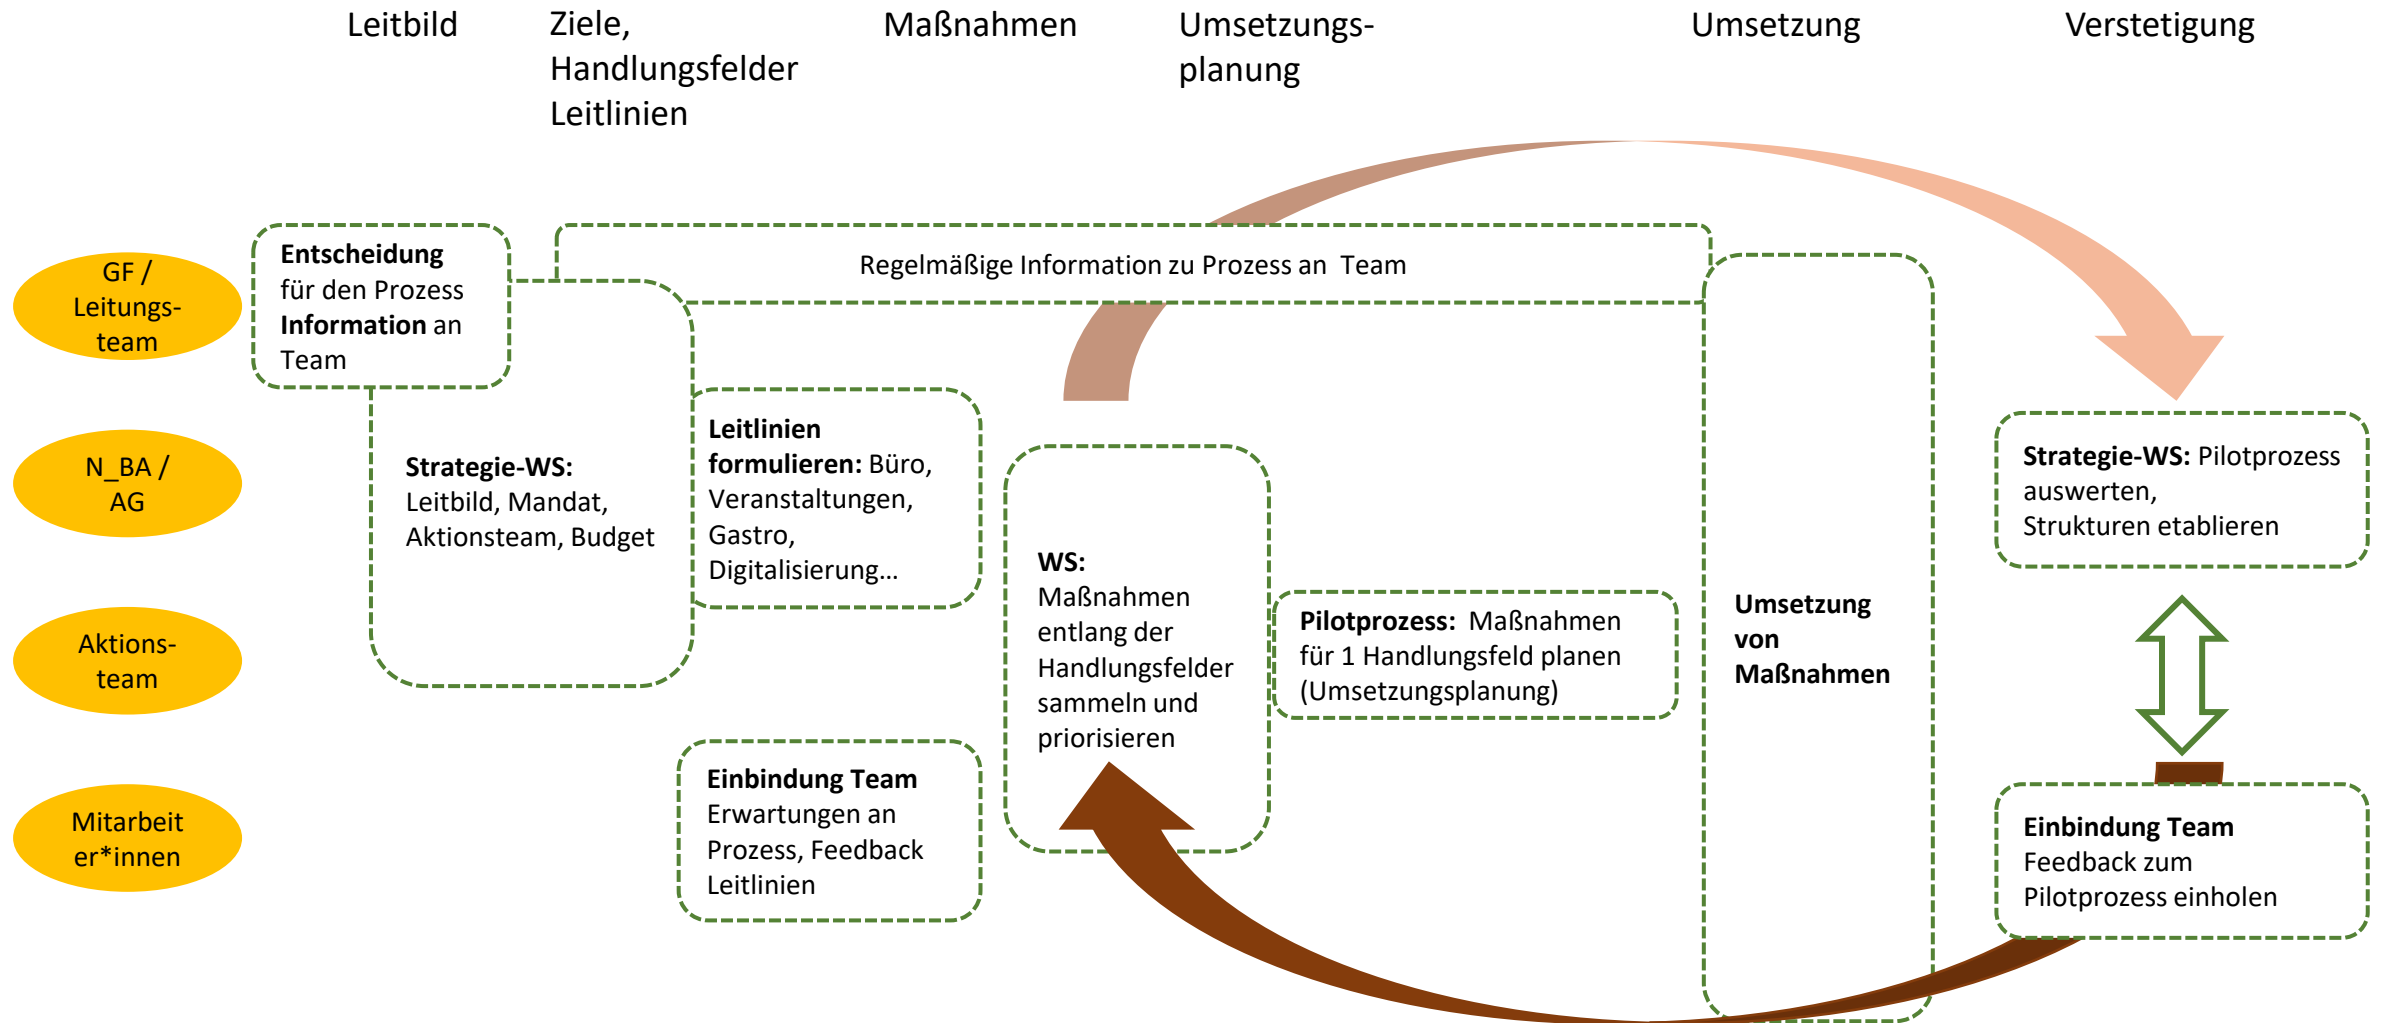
Leitbild

Ziele, Handlungsfelder Leitlinien

Maßnahmen

Umsetzungsplanung

Umsetzung

Verstetigung

GF / Leitungsteam

N_BA / AG

Aktionsteam

Mitarbeit er*innen

**Entscheidung** für den Prozess **Information** an Team

Regelmäßige Information zu Prozess an Team

**Strategie-WS:** Leitbild, Mandat, Aktionsteam, Budget

**Leitlinien formulieren:** Büro, Veranstaltungen, Gastro, Digitalisierung…

**WS:** Maßnahmen entlang der Handlungsfelder sammeln und priorisieren

**Pilotprozess:** Maßnahmen für 1 Handlungsfeld planen (Umsetzungsplanung)

**Umsetzung von Maßnahmen**

**Strategie-WS:** Pilotprozess auswerten, Strukturen etablieren

**Einbindung Team** Erwartungen an Prozess, Feedback Leitlinien

**Einbindung Team** Feedback zum Pilotprozess einholen